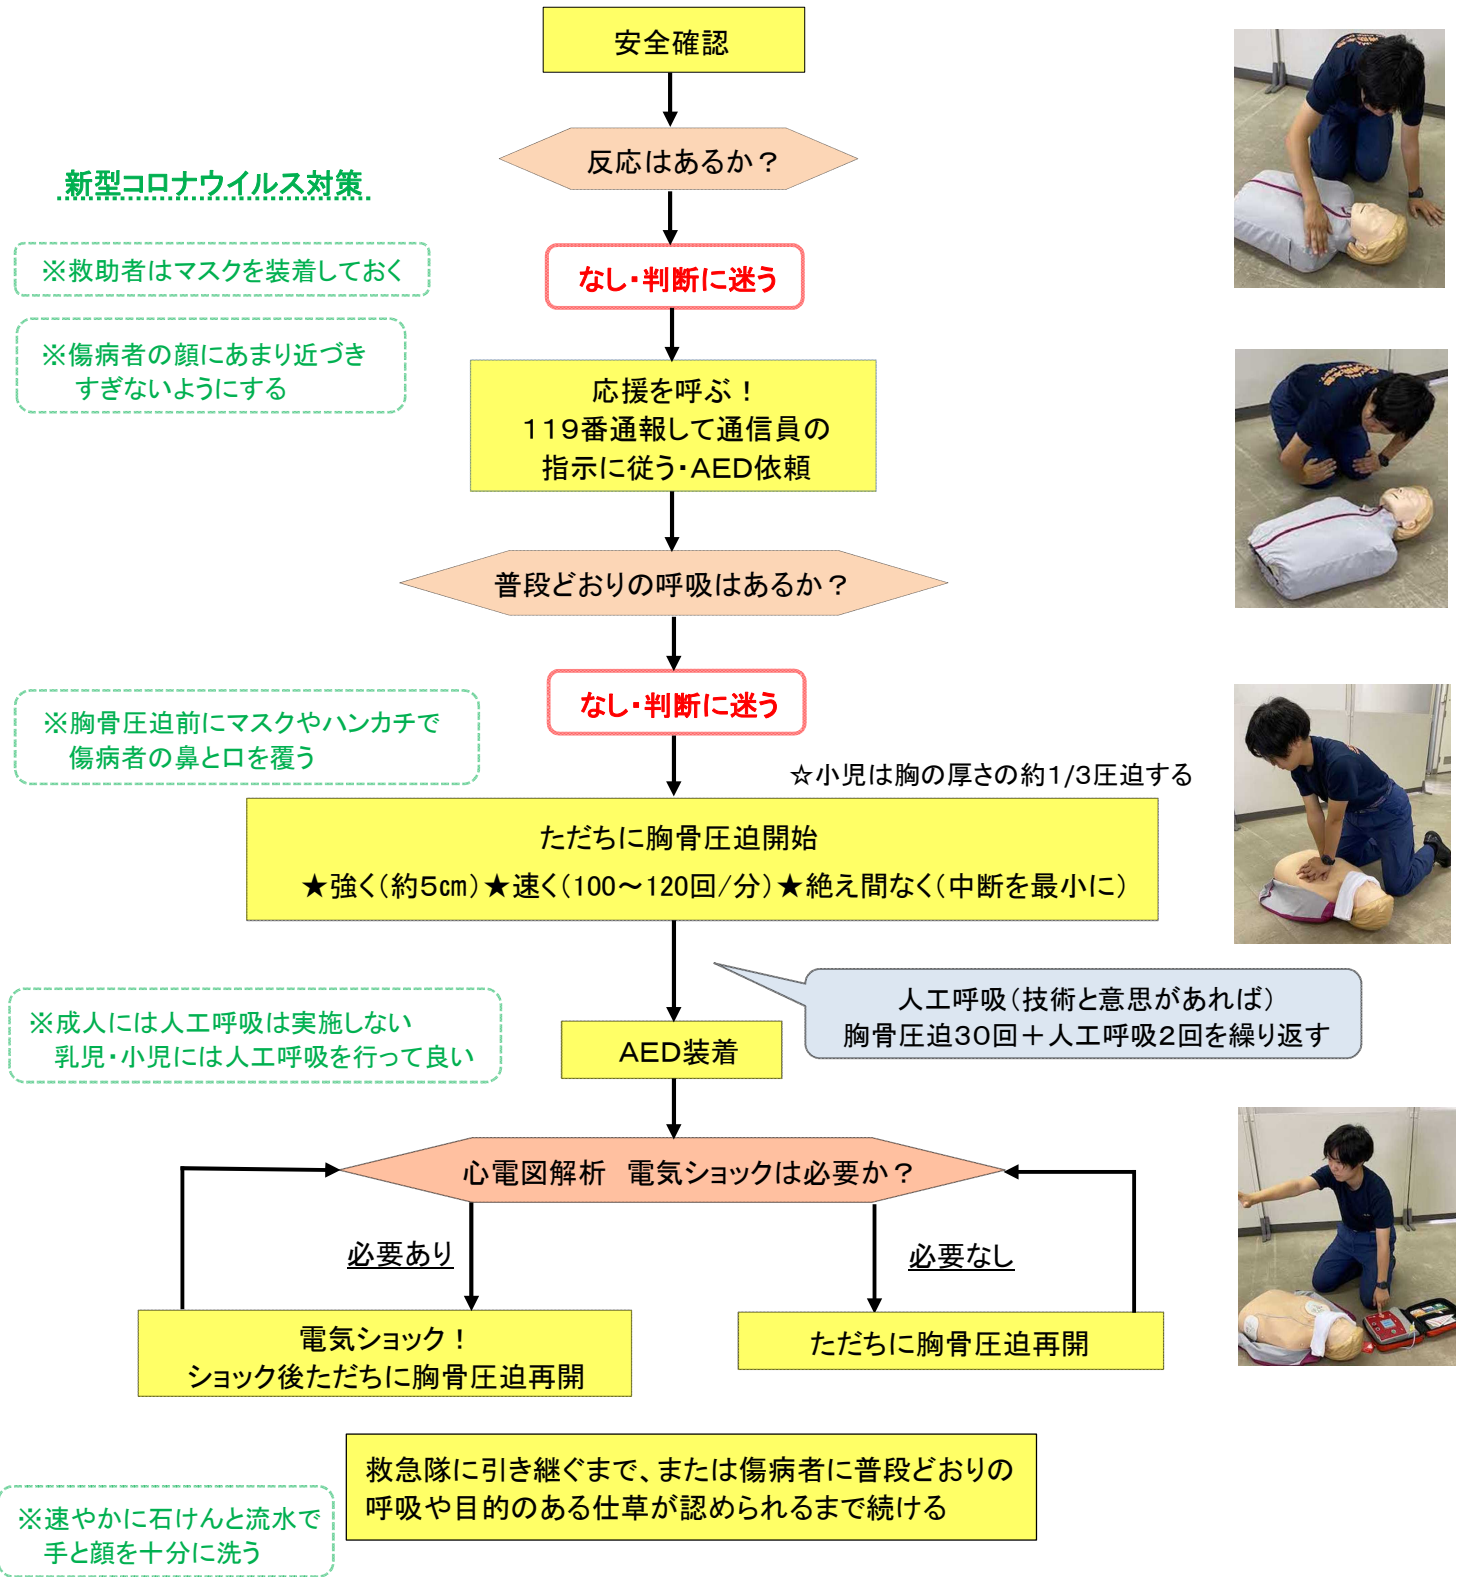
安全確認

反応はあるか？

新型コロナウイルス対策

※救助者はマスクを装着しておく

※傷病者の顔にあまり近づきすぎないようにする

なし・判断に迷う

応援を呼ぶ！
119番通報して通信員の指示に従う・AED依頼

普段どおりの呼吸はあるか？

なし・判断に迷う

※胸骨圧迫前にマスクやハンカチで傷病者の鼻と口を覆う

☆小児は胸の厚さの約1/3圧迫する

ただちに胸骨圧迫開始
★強く（約5cm）★速く（100～120回/分）★絶え間なく（中断を最小に）

人工呼吸（技術と意思があれば）
胸骨圧迫30回＋人工呼吸2回を繰り返す

※成人には人工呼吸は実施しない
乳児・小児には人工呼吸を行って良い

AED装着

心電図解析　電気ショックは必要か？

必要あり

必要なし

電気ショック！
ショック後ただちに胸骨圧迫再開

ただちに胸骨圧迫再開

救急隊に引き継ぐまで、または傷病者に普段どおりの呼吸や目的のある仕草が認められるまで続ける

※速やかに石けんと流水で手と顔を十分に洗う